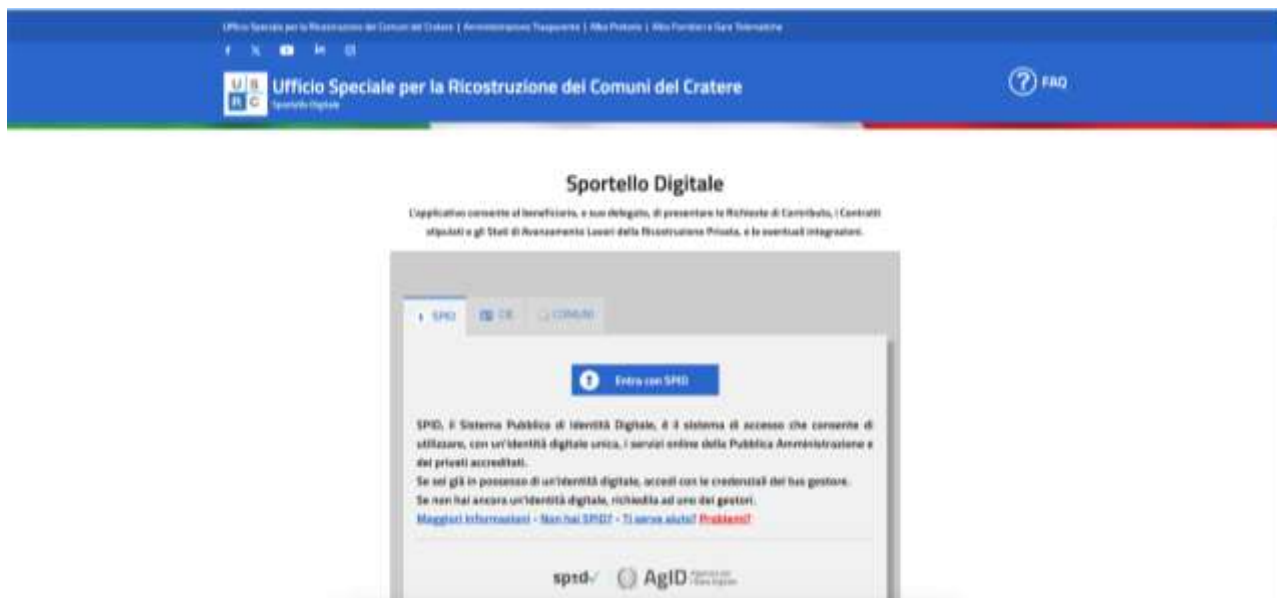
Ufficio Speciale per la Ricostruzione dei Comuni del Cratere | Amministrazione Trasparente | Albo Pretorio | Albo Fornitori e Gare Telematiche

U S
R C
Ufficio Speciale per la Ricostruzione dei Comuni del Cratere
Sportello Digitale

FAQ

Sportello Digitale

L'applicativo consente al beneficiario, o suo delegato, di presentare le Richieste di Contributo, i Contratti stipulati e gli Stati di Avanzamento Lavori della Ricostruzione Privata, e le eventuali integrazioni.

SPID | CIE | COMUNI

Entra con SPID

SPID, il Sistema Pubblico di Identità Digitale, è il sistema di accesso che consente di utilizzare, con un'identità digitale unica, i servizi online della Pubblica Amministrazione e dei privati accreditati.
Se sei già in possesso di un'identità digitale, accedi con le credenziali del tuo gestore.
Se non hai ancora un'identità digitale, richiedila ad uno dei gestori.
Maggiori informazioni - Non hai SPID? - Ti serve aiuto? Problemi?

spid AgID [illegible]